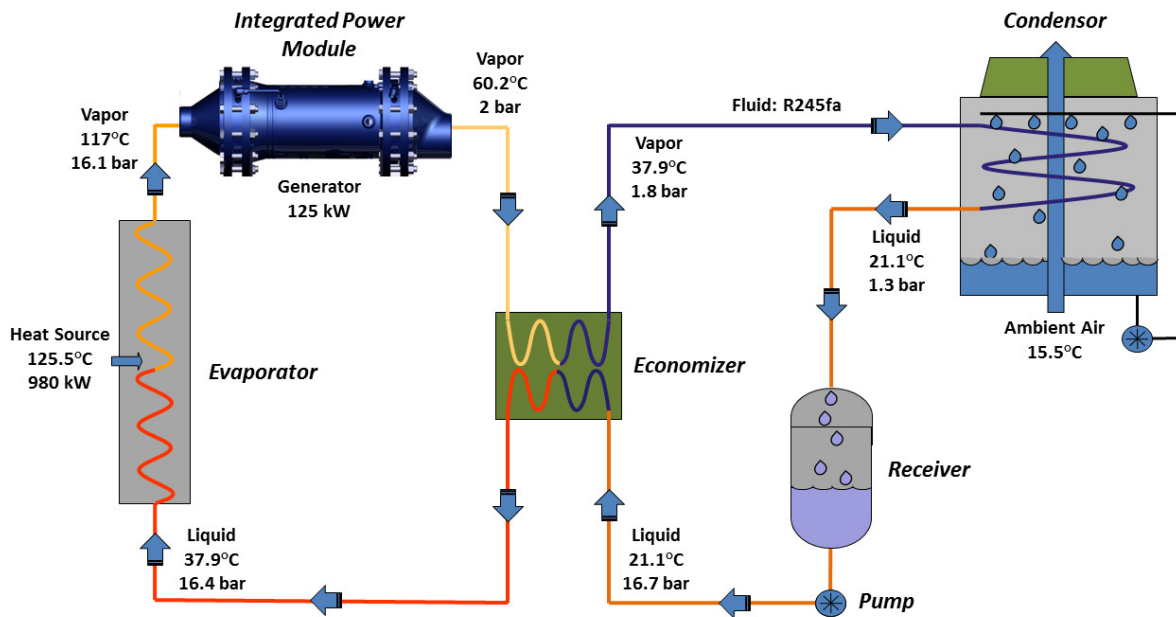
Integrated Power Module

Vapor
117°C
16.1 bar

Generator
125 kW

Vapor
60.2°C
2 bar

Fluid: R245fa

Condensor

Vapor
37.9°C
1.8 bar

Liquid
21.1°C
1.3 bar

Ambient Air
15.5°C

Heat Source
125.5°C
980 kW

Evaporator

Economizer

Receiver

Liquid
37.9°C
16.4 bar

Liquid
21.1°C
16.7 bar

Pump